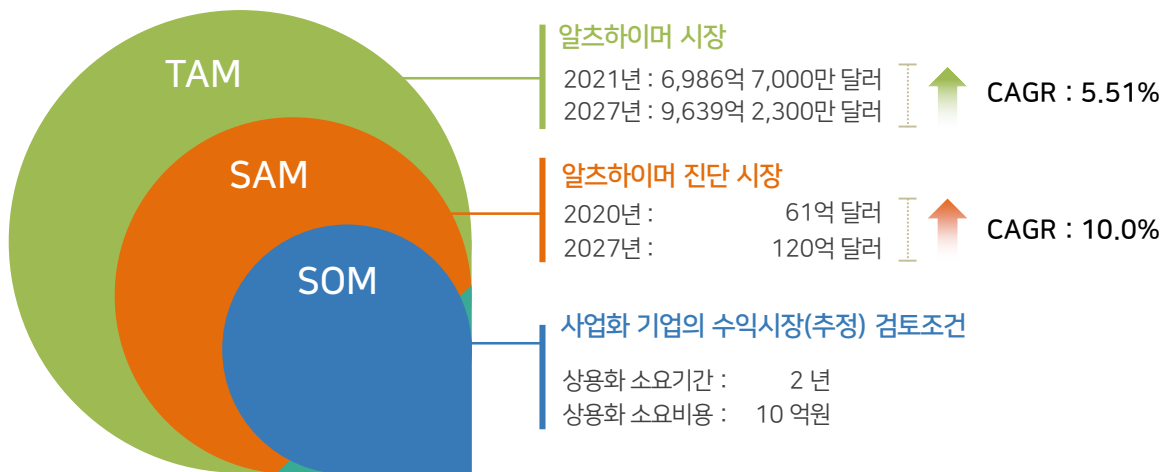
TAM

SAM

SOM

알츠하이머 시장

2021년 : 6,986억 7,000만 달러
2027년 : 9,639억 2,300만 달러

CAGR : 5.51%

알츠하이머 진단 시장

2020년 : 61억 달러
2027년 : 120억 달러

CAGR : 10.0%

사업화 기업의 수익시장(추정) 검토조건

상용화 소요기간 : 2 년
상용화 소요비용 : 10 억원